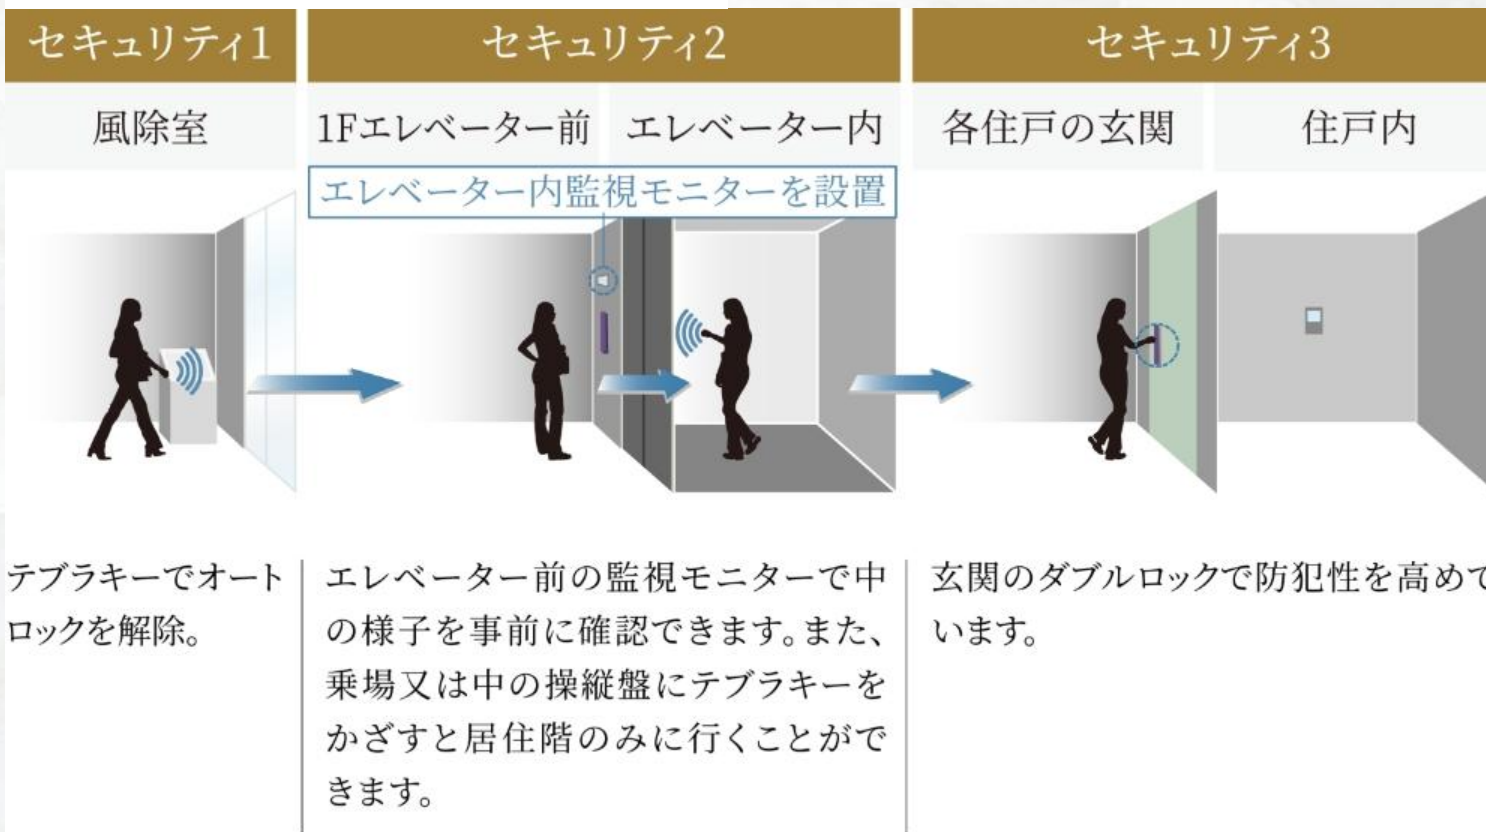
セキュリティ1

風除室

テブラキーでオートロックを解除。

セキュリティ2

1Fエレベーター前

エレベーター内

エレベーター内監視モニターを設置

エレベーター前の監視モニターで中の様子を事前に確認できます。また、乗場又は中の操縦盤にテブラキーをかざすと居住階のみに行くことができます。

セキュリティ3

各住戸の玄関

住戸内

玄関のダブルロックで防犯性を高めています。